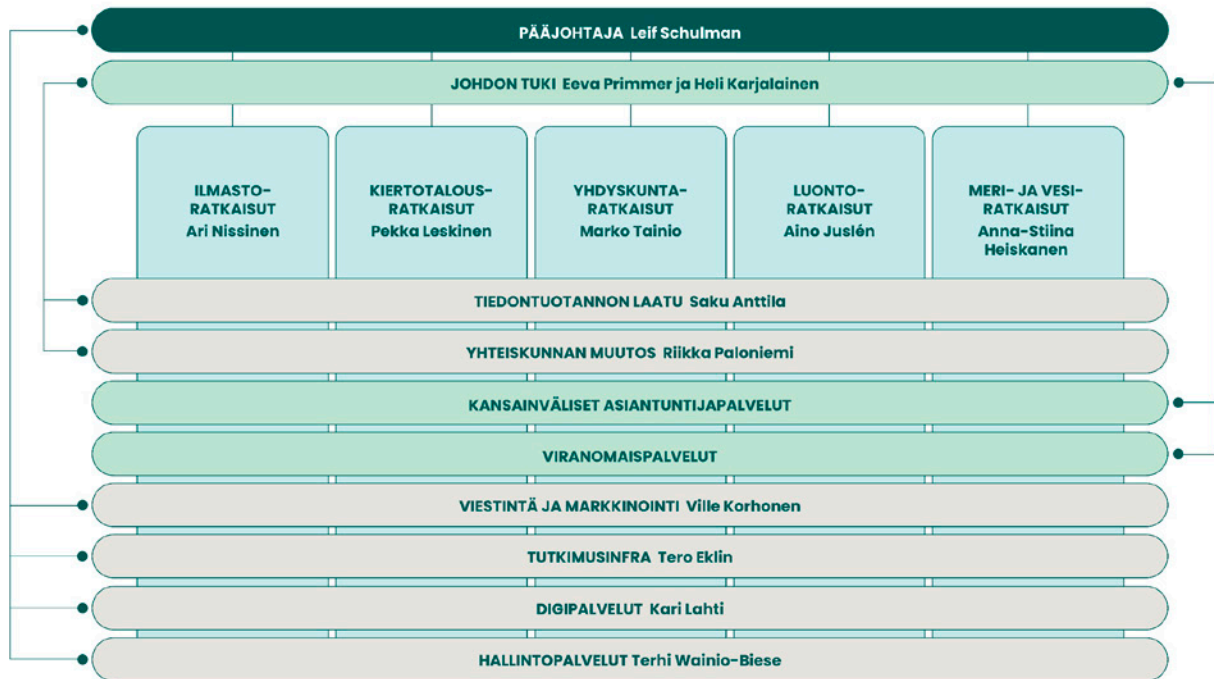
PÄÄJOHTAJA Leif Schulman

JOHDON TUKI Eeva Primmer ja Heli Karjalainen

ILMASTO-RATKAISUT Ari Nissinen

KIERTOTALOUS-RATKAISUT Pekka Leskinen

YHDYSKUNTA-RATKAISUT Marko Tainio

LUONTO-RATKAISUT Aino Juslén

MERI- JA VESI-RATKAISUT Anna-Stiina Heiskanen

TIEDONTUOTANNON LAATU Saku Anttila

YHTEISKUNNAN MUUTOS Riikka Paloniemi

KANSAINVÄLISET ASIANTUNTIJAPALVELUT

VIRANOMAISPALVELUT

VIESTINTÄ JA MARKKINOINTI Ville Korhonen

TUTKIMUSINFRA Tero Eklin

DIGIPALVELUT Kari Lahti

HALLINTOPALVELUT Terhi Wainio-Biese